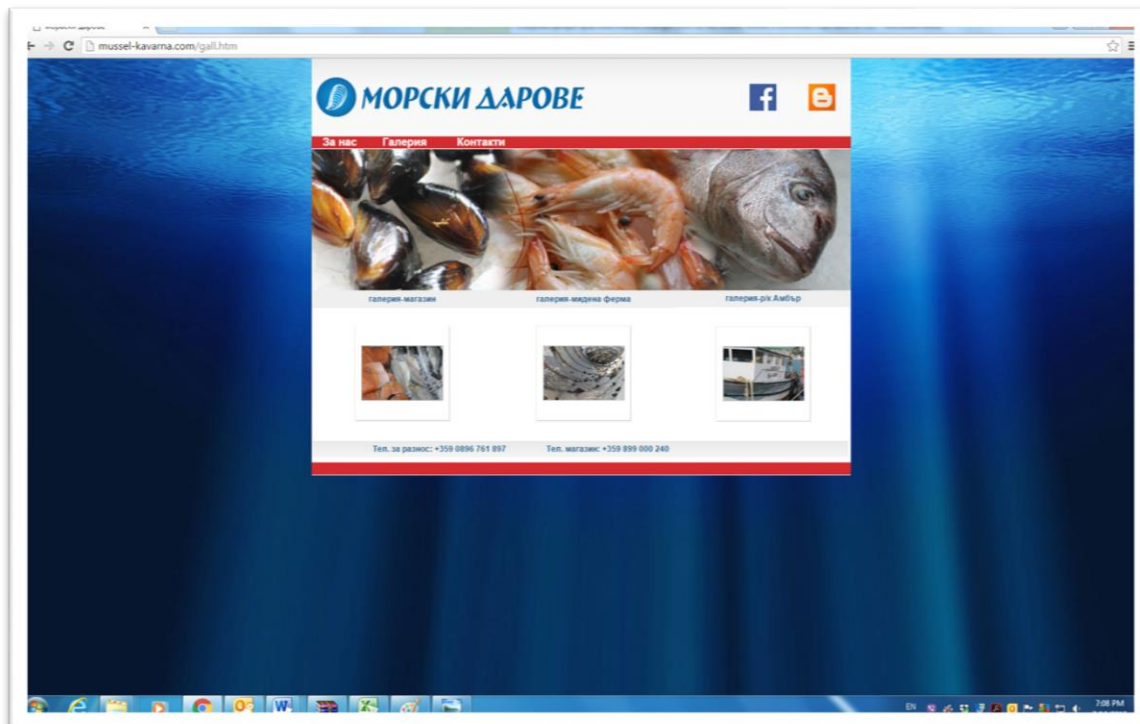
Морски дарове ×
mussel-kavarna.com/gall.htm

МОРСКИ ДАРОВЕ

За нас Галерия Контакти

галерия-магазин галерия-мидена ферма галерия-р/к Амбър

Тел. за разнос: +359 0896 761 897 Тел. магазин: +359 899 000 240

EN 7:08 PM